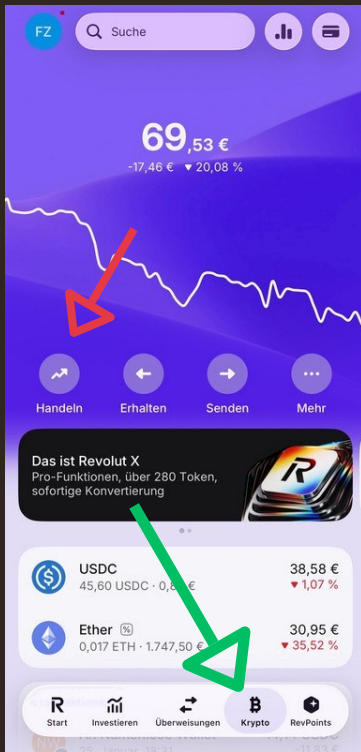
FZ

Suche

69,53 €

-17,46 € ▾ 20,08 %

Handeln

Erhalten

Senden

Mehr

Das ist Revolut X

Pro-Funktionen, über 280 Token, sofortige Konvertierung

USDC

45,60 USDC · 0,8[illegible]

38,58 €

▾ 1,07 %

Ether

0,017 ETH · 1.747,50 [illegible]

30,95 €

▾ 35,52 %

Start

Investieren

Überweisungen

Krypto

RevPoints